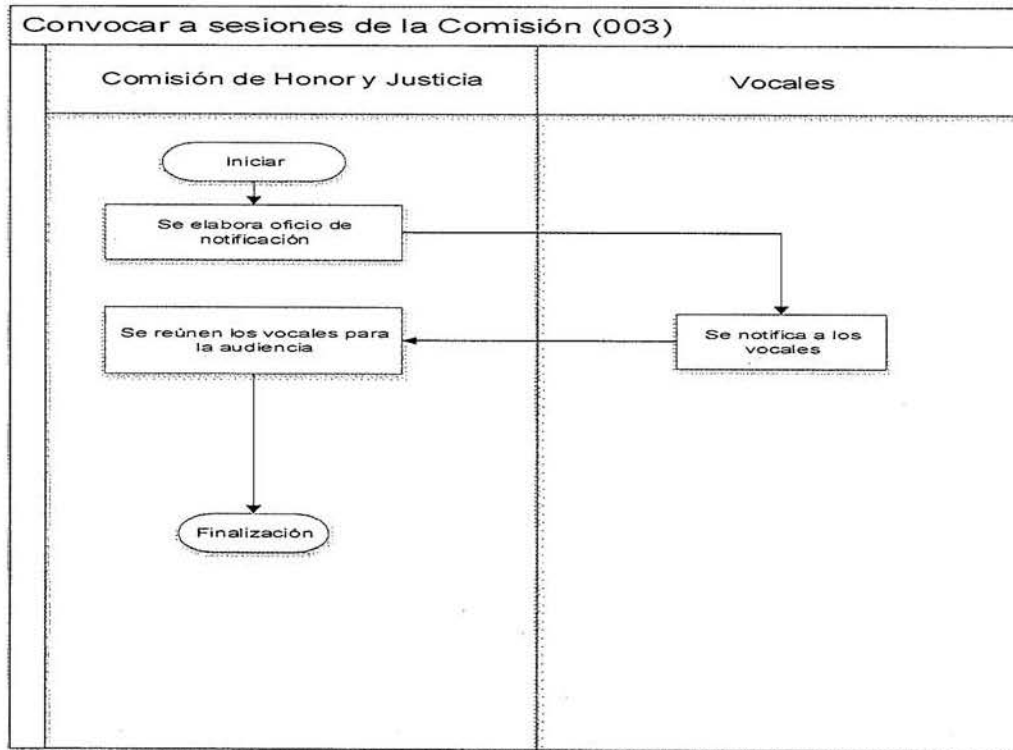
Convocar a sesiones de la Comisión (003)

Comisión de Honor y Justicia

Vocales

Iniciar

Se elabora oficio de notificación

Se reúnen los vocales para la audiencia

Se notifica a los vocales

Finalización